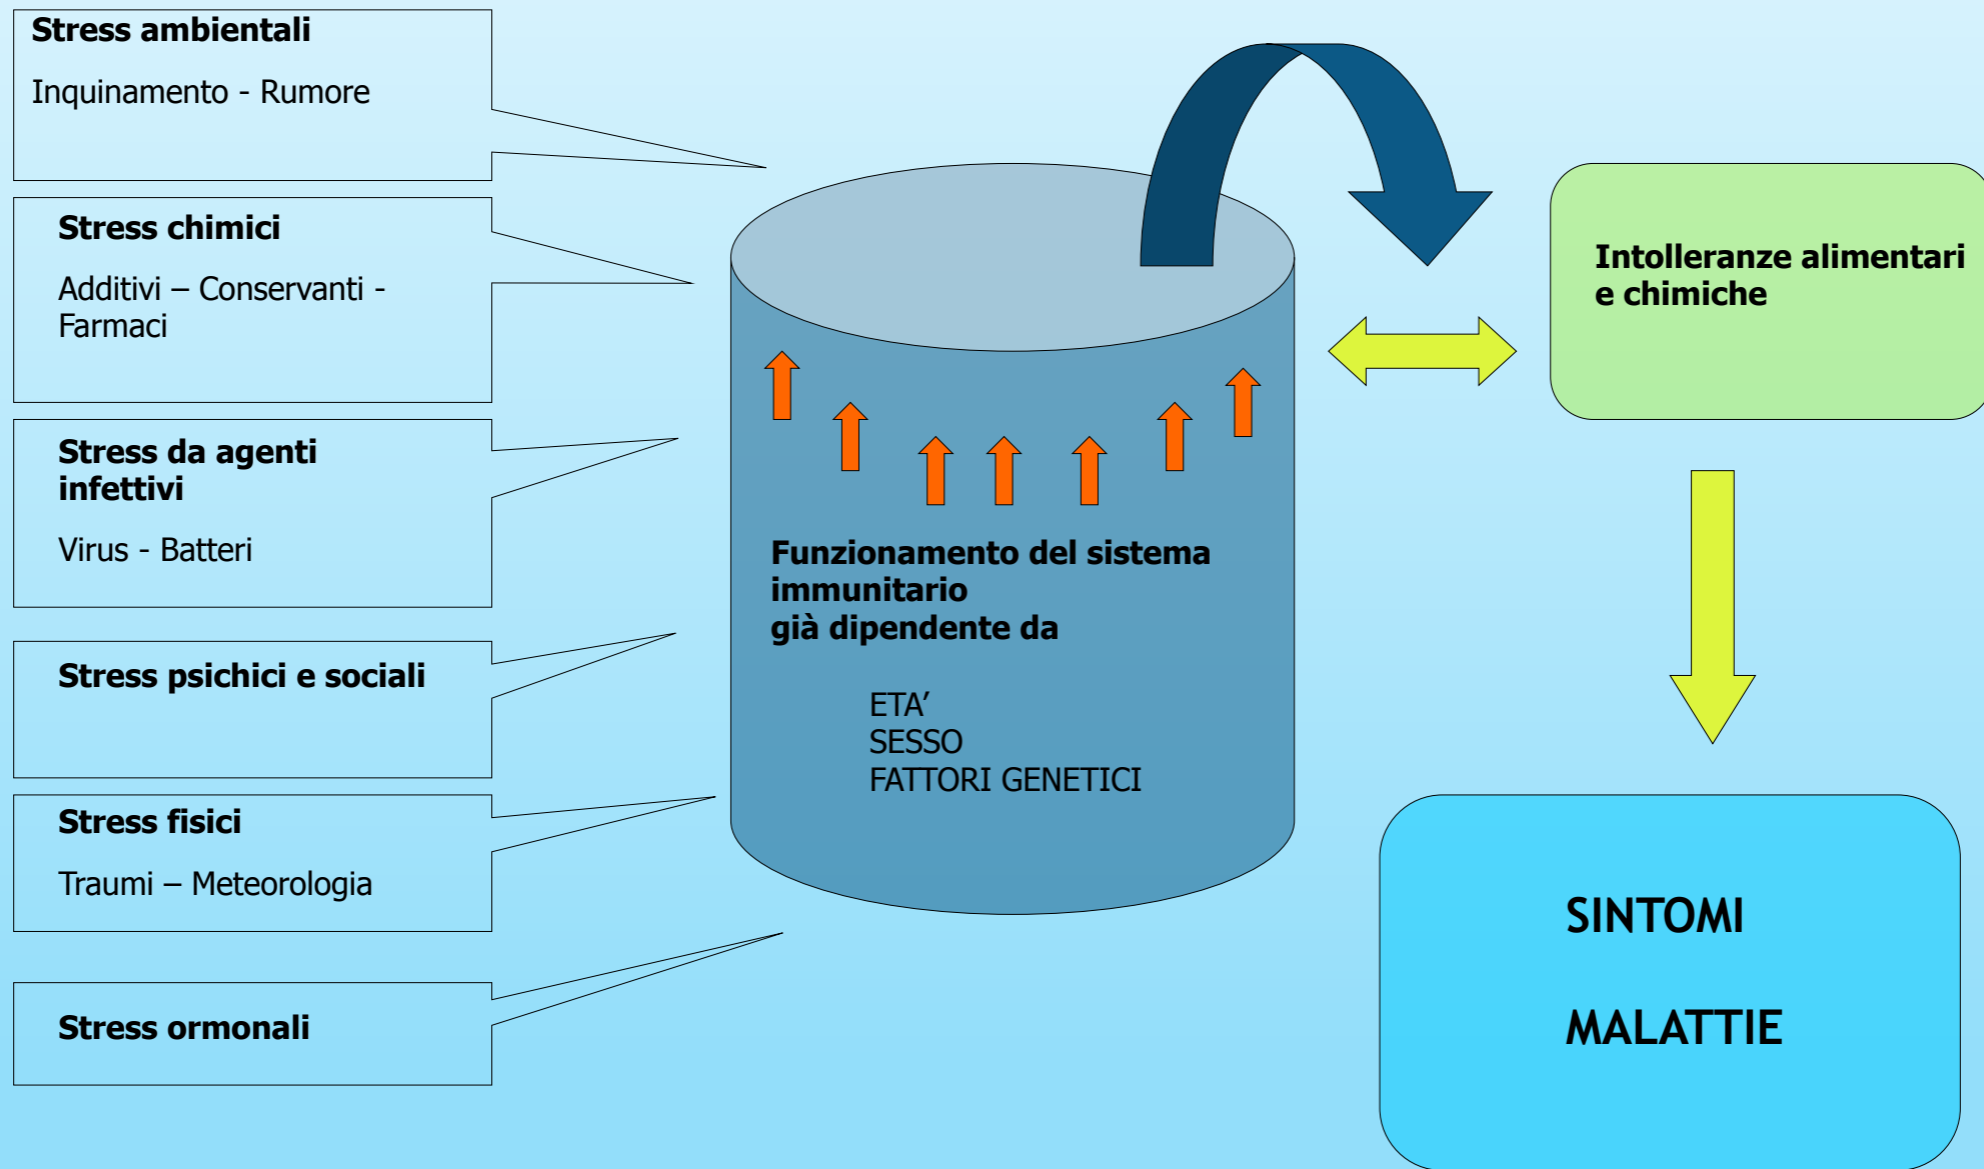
Stress ambientali

Inquinamento - Rumore

Stress chimici

Additivi – Conservanti - Farmaci

Stress da agenti infettivi

Virus - Batteri

Stress psichici e sociali

Stress fisici

Traumi – Meteorologia

Stress ormonali

Funzionamento del sistema immunitario già dipendente da

ETA'
SESSO
FATTORI GENETICI

Intolleranze alimentari e chimiche

SINTOMI

MALATTIE